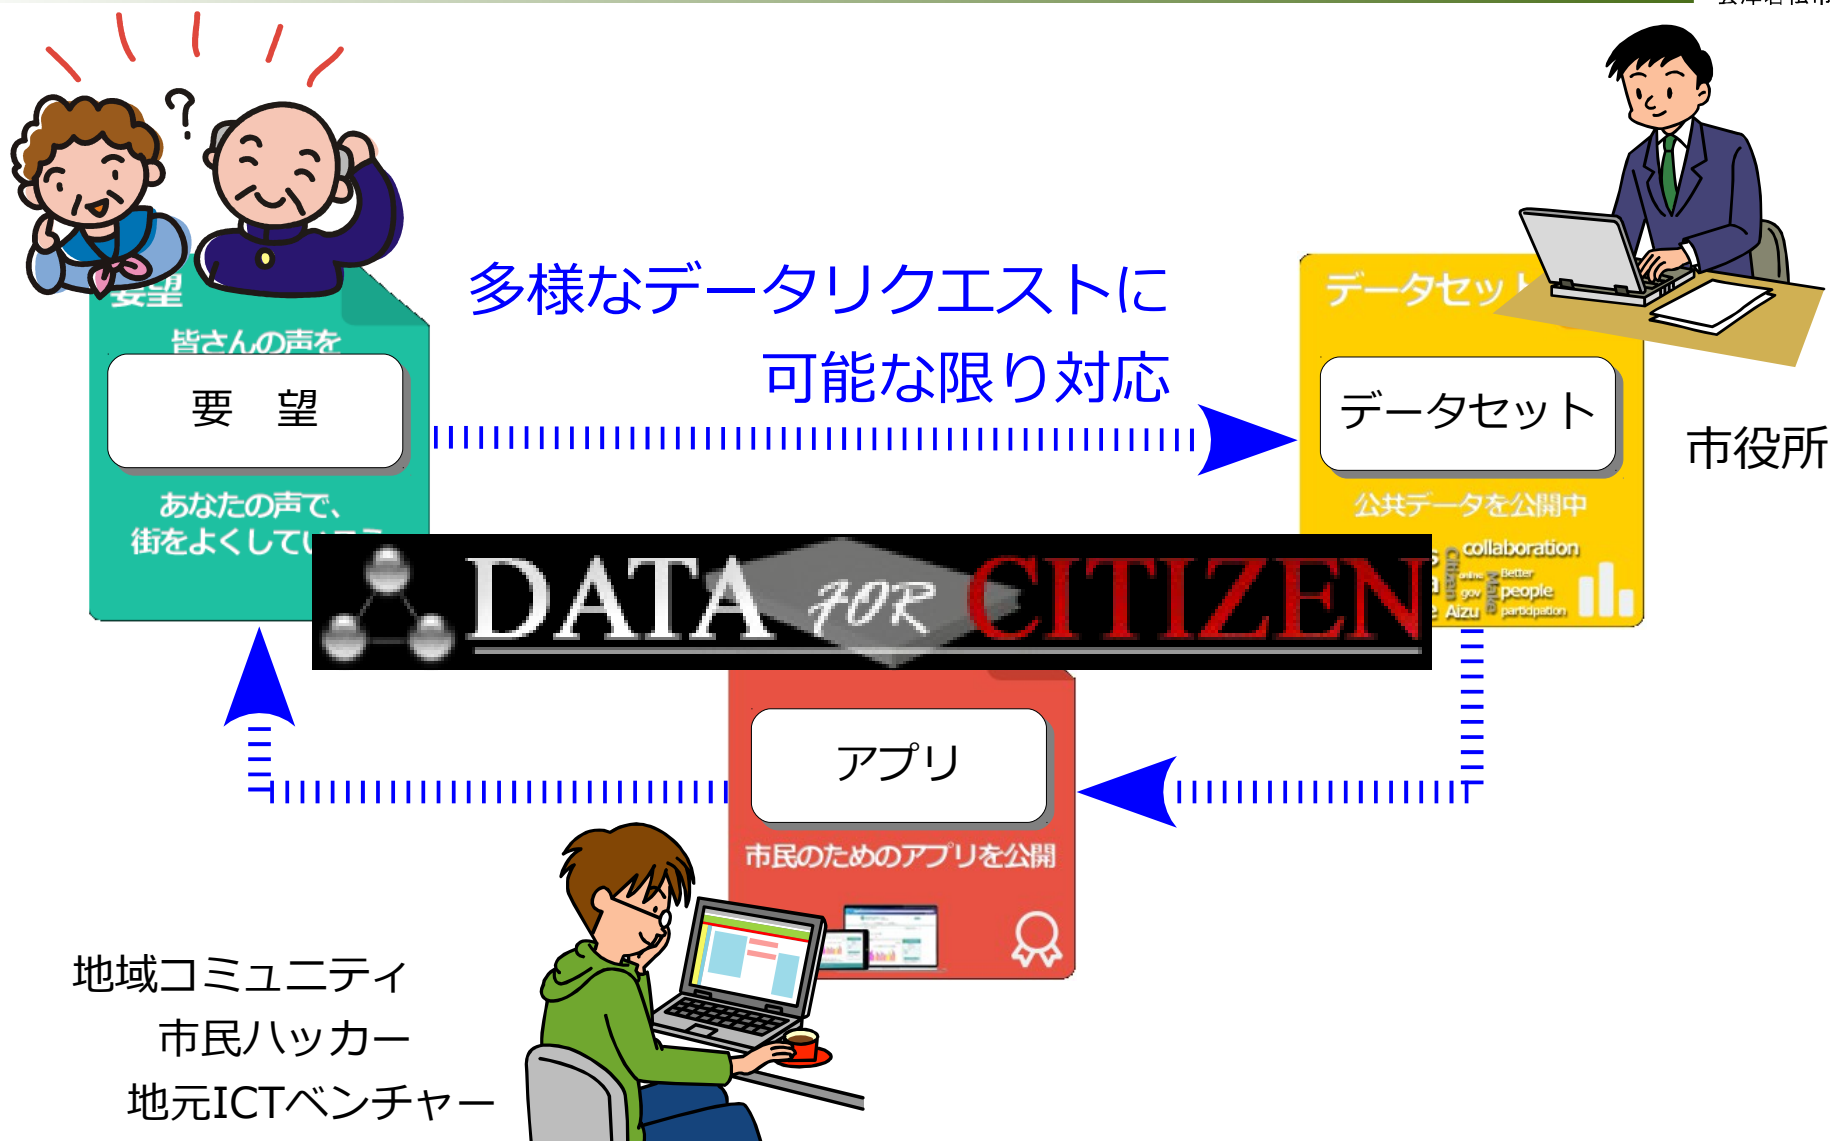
要望

皆さんの声を

要　望

あなたの声で、
街をよくしてい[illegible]

多様なデータリクエストに
可能な限り対応

データセット

データセット

市役所

公共データを公開中

collaboration
Citizen
online
Better
gov
Make
people
Aizu
participation

DATA FOR CITIZEN

アプリ

市民のためのアプリを公開

地域コミュニティ
市民ハッカー
地元ICTベンチャー